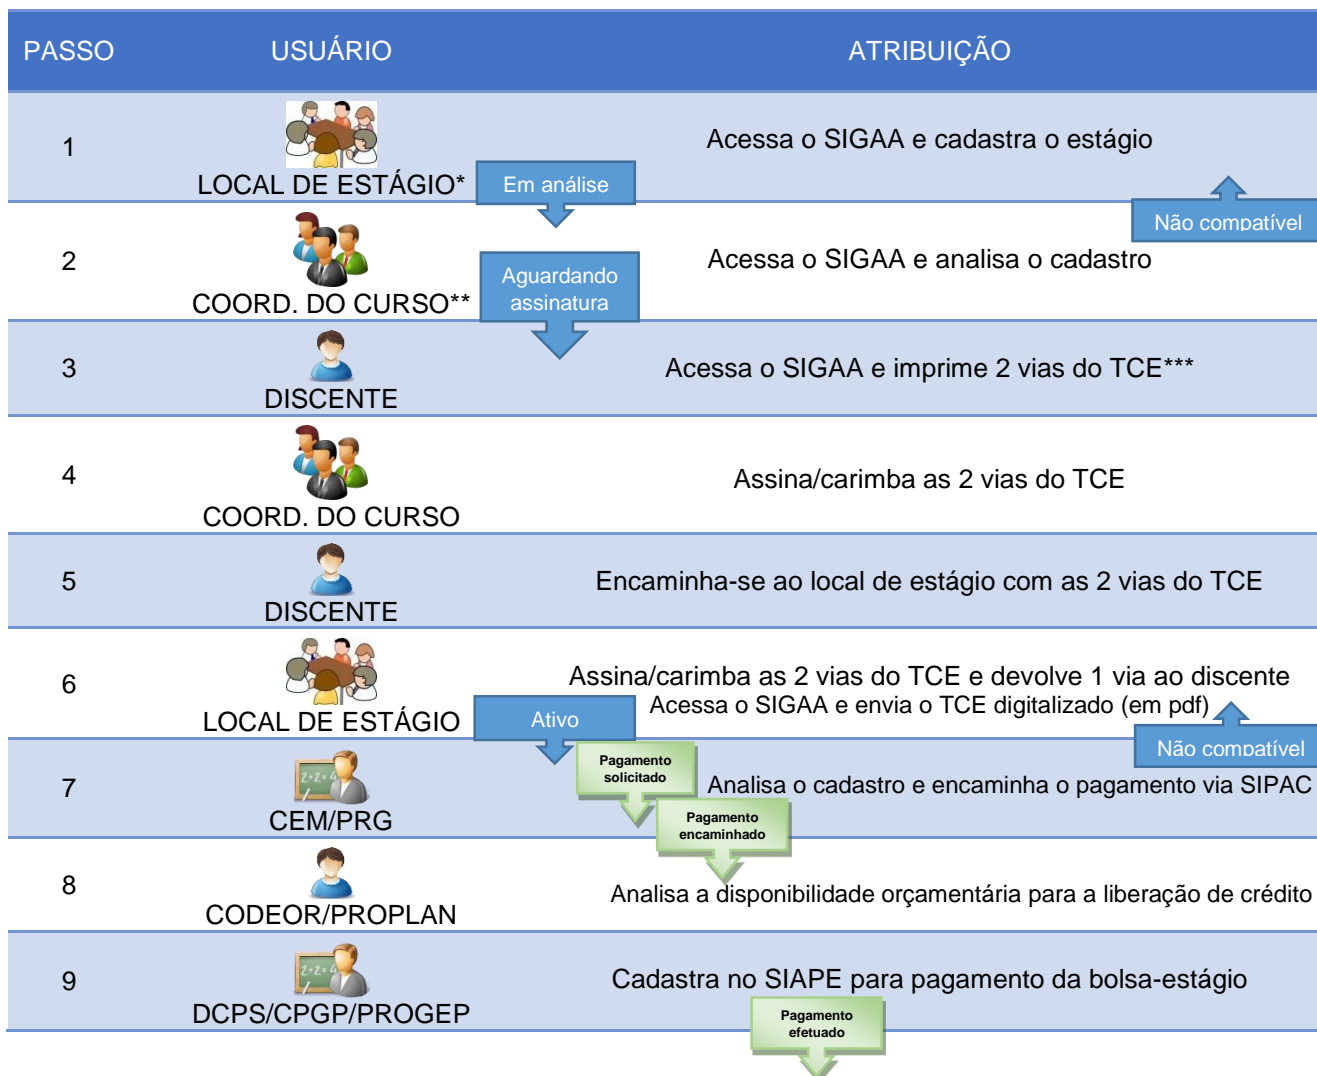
| PASSO | USUÁRIO | ATRIBUIÇÃO |
|---|---|---|
| 1 | LOCAL DE ESTÁGIO* | Acessa o SIGAA e cadastra o estágio |
| 2 | COORD. DO CURSO** | Acessa o SIGAA e analisa o cadastro |
| 3 | DISCENTE | Acessa o SIGAA e imprime 2 vias do TCE*** |
| 4 | COORD. DO CURSO | Assina/carimba as 2 vias do TCE |
| 5 | DISCENTE | Encaminha-se ao local de estágio com as 2 vias do TCE |
| 6 | LOCAL DE ESTÁGIO | Assina/carimba as 2 vias do TCE e devolve 1 via ao discente Acessa o SIGAA e envia o TCE digitalizado (em pdf) |
| 7 | CEM/PRG | Analisa o cadastro e encaminha o pagamento via SIPAC |
| 8 | CODEOR/PROPLAN | Analisa a disponibilidade orçamentária para a liberação de crédito |
| 9 | DCPS/CPGP/PROGEP | Cadastra no SIAPE para pagamento da bolsa-estágio |

Em análise

Não compatível

Aguardando assinatura

Ativo

Não compatível

Pagamento solicitado

Pagamento encaminhado

Pagamento efetuado